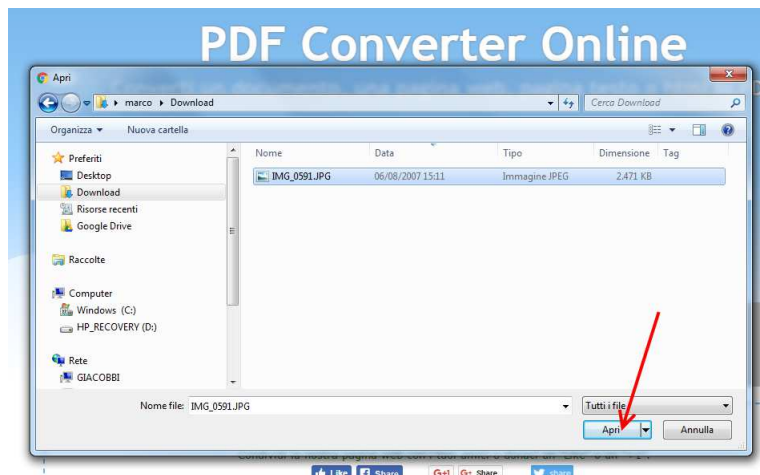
PDF Converter Online

Apri

marco ▸ Download

Cerca Download

Organizza ▾ Nuova cartella

Preferiti
Desktop
Download
Risorse recenti
Google Drive

Raccolte

Computer
Windows (C:)
HP_RECOVERY (D:)

Rete
GIACOBBI

| Nome | Data | Tipo | Dimensione | Tag |
|---|---|---|---|---|
| IMG_0591.JPG | 06/08/2007 15:11 | Immagine JPEG | 2.471 KB | |

Nome file: IMG_0591.JPG

Tutti i file

Apri

Annulla

Like Share G+1 Share